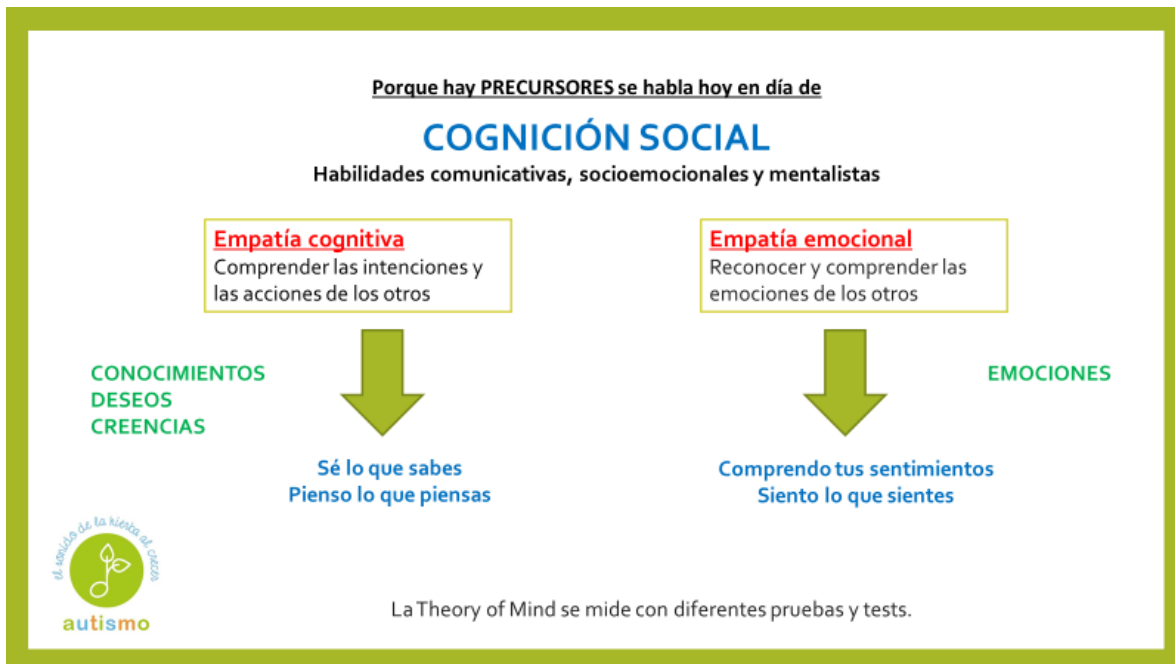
Porque hay PRECURSORES se habla hoy en día de

COGNICIÓN SOCIAL

Habilidades comunicativas, socioemocionales y mentalistas

Empatía cognitiva
Comprender las intenciones y las acciones de los otros

Empatía emocional
Reconocer y comprender las emociones de los otros

CONOCIMIENTOS
DESEOS
CREENCIAS

EMOCIONES

Sé lo que sabes
Pienso lo que piensas

Comprendo tus sentimientos
Siento lo que sientes

el sonido de la hierba al crecer

autismo

La Theory of Mind se mide con diferentes pruebas y tests.